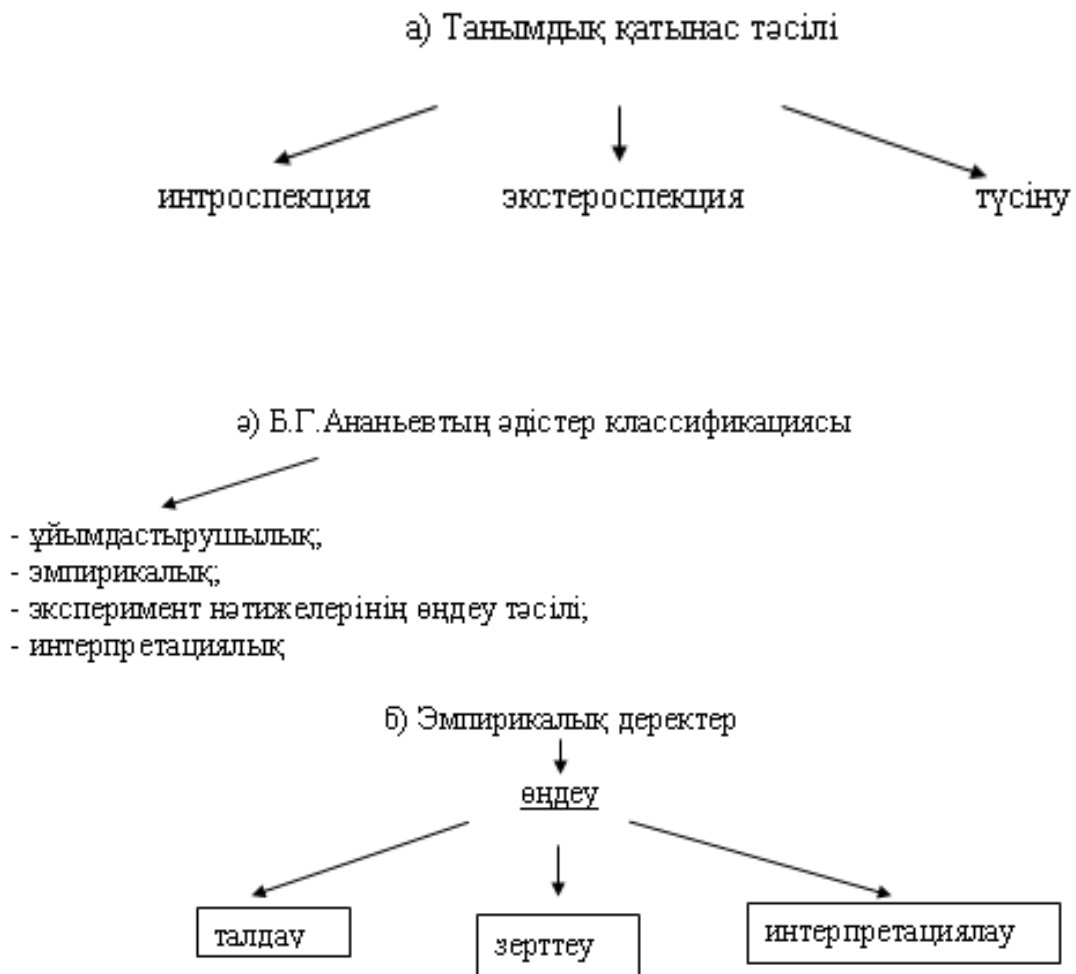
а) Танымдық қатынас тәсілі

интроспекция

экстероспекция

түсіну

ә) Б.Г.Ананьевтың әдістер классификациясы

- ұйымдастырушылық;
- эмпирикалық;
- эксперимент нәтижелерінің өңдеу тәсілі;
- интерпретациялық

б) Эмпирикалық деректер

өңдеу

талдау

зерттеу

интерпретациялау